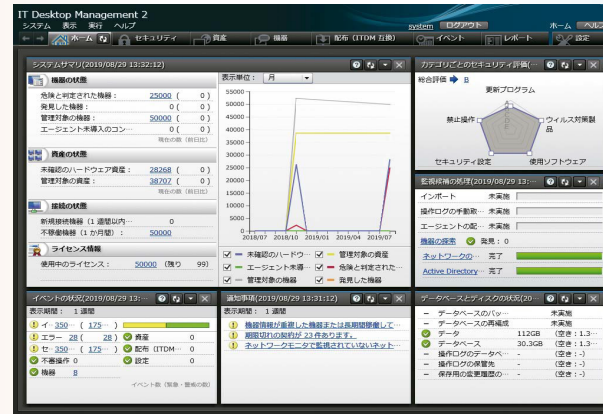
IT Desktop Management 2
システム 表示 実行 ヘルプ
system ログアウト
ホーム ヘルプ
ホーム セキュリティ 資産 機器 配布 (ITDM 互換) イベント レポート 設定

システムサマリ(2019/08/29 13:32:12)
機器の状態
危険と判定された機器： 25000 ( 0 )
発見した機器： 0 ( 0 )
管理対象の機器： 50000 ( 0 )
エージェント未導入のコン… 0 ( 0 )
現在の数（前日比）
資産の状態
未確認のハードウェア資産： 28268 ( 0 )
管理対象の資産： 38707 ( 0 )
現在の数（前日比）
接続の状態
新規接続機器 (1 週間以内… 0
不稼働機器 (1 か月間)： 50000
ライセンス情報
使用中のライセンス： 50000 (残り 99)

表示単位： 月
55000
50000
45000
40000
35000
30000
25000
20000
15000
10000
5000
0
2018/07 2018/10 2019/01 2019/04 2019/07
未確認のハードウ… 管理対象の資産
エージェント未導… 危険と判定された…
管理対象の機器 発見した機器

カテゴリごとのセキュリティ評価(…
総合評価 B
更新プログラム
禁止操作
ウィルス対策製品
セキュリティ設定
使用ソフトウェア

監視規格の処理(2019/08/29 13:4…
インポート 未実施
操作ログの手動取… 未実施
エージェントの配… 未実施
機器の探索 発見：0
ネットワークの… 完了
Active Directory… 完了

イベントの状況(2019/08/29 13:4…
表示期間： 1 週間
イ 350 ( 175 )
エラー 28 ( 28 ) 資産 0
セ 350 ( 175 ) 配布 (ITDM… 0
不適操作 0 設定 0
機器 8
イベント数 (緊急・警戒の数)

通知事項(2019/08/29 13:31:12)
表示期間： 1 週間
機器情報が重複した機器または長期間稼働して…
期限切れの契約が 23 件あります。
ネットワークモニタで監視されていないネット…

データベースとディスクの状況(20…
データベースのバッ… 未実施
データベースの再編成 未実施
データ 112GB (空き：1.3…
データベース 30.3GB (空き：1.3…
操作ログのデータベ… - (空き：-)
操作ログの保管場… - (空き：-)
保存用の変更履歴の… - (空き：-)